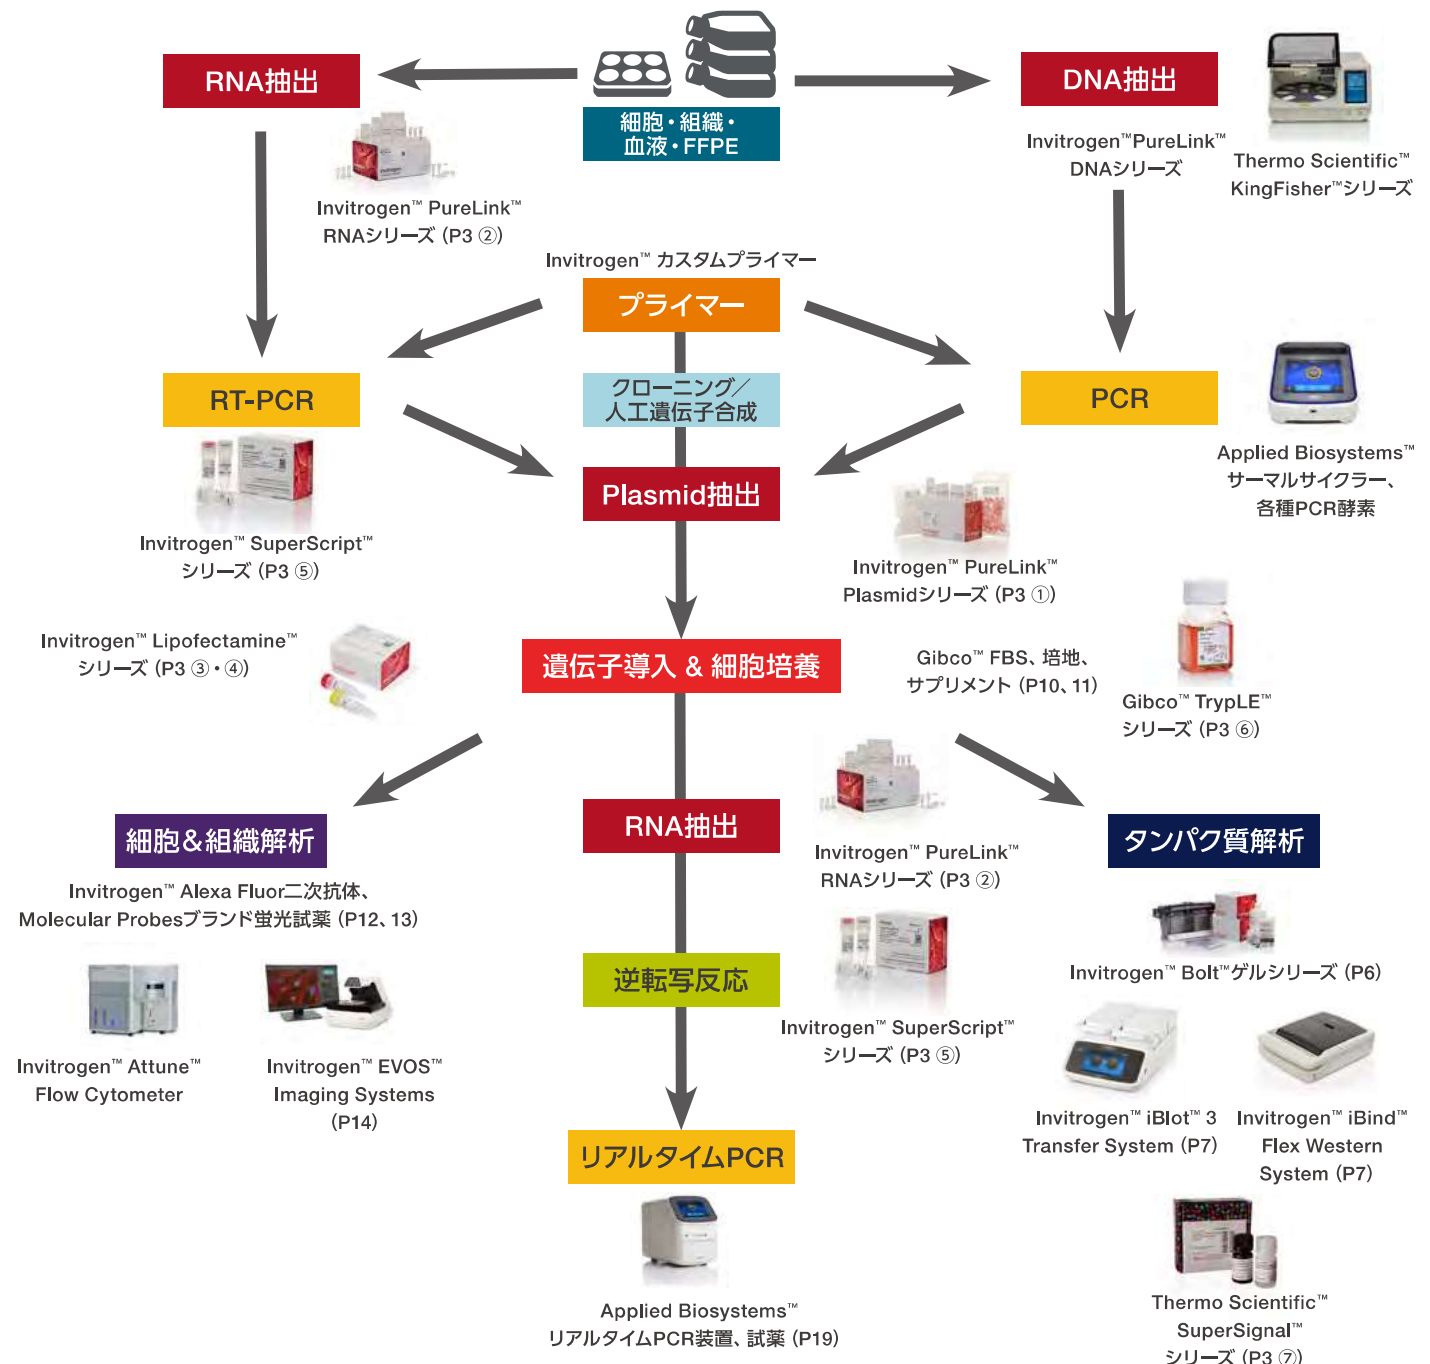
RNA抽出

細胞・組織・血液・FFPE

DNA抽出

Invitrogen™ PureLink™ RNAシリーズ (P3 ②)

Invitrogen™PureLink™ DNAシリーズ

Thermo Scientific™ KingFisher™シリーズ

Invitrogen™ カスタムプライマー

プライマー

クローニング／人工遺伝子合成

RT-PCR

PCR

Applied Biosystems™ サーマルサイクラー、各種PCR酵素

Plasmid抽出

Invitrogen™ SuperScript™ シリーズ (P3 ⑤)

Invitrogen™ PureLink™ Plasmidシリーズ (P3 ①)

Invitrogen™ Lipofectamine™ シリーズ (P3 ③・④)

遺伝子導入 & 細胞培養

Gibco™ FBS、培地、サプリメント (P10、11)

Gibco™ TrypLE™ シリーズ (P3 ⑥)

細胞＆組織解析

RNA抽出

Invitrogen™ PureLink™ RNAシリーズ (P3 ②)

タンパク質解析

Invitrogen™ Alexa Fluor二次抗体、Molecular Probesブランド蛍光試薬 (P12、13)

Invitrogen™ Bolt™ゲルシリーズ (P6)

逆転写反応

Invitrogen™ SuperScript™ シリーズ (P3 ⑤)

Invitrogen™ Attune™ Flow Cytometer

Invitrogen™ EVOS™ Imaging Systems (P14)

Invitrogen™ iBlot™ 3 Transfer System (P7)

Invitrogen™ iBind™ Flex Western System (P7)

リアルタイムPCR

Applied Biosystems™ リアルタイムPCR装置、試薬 (P19)

Thermo Scientific™ SuperSignal™ シリーズ (P3 ⑦)